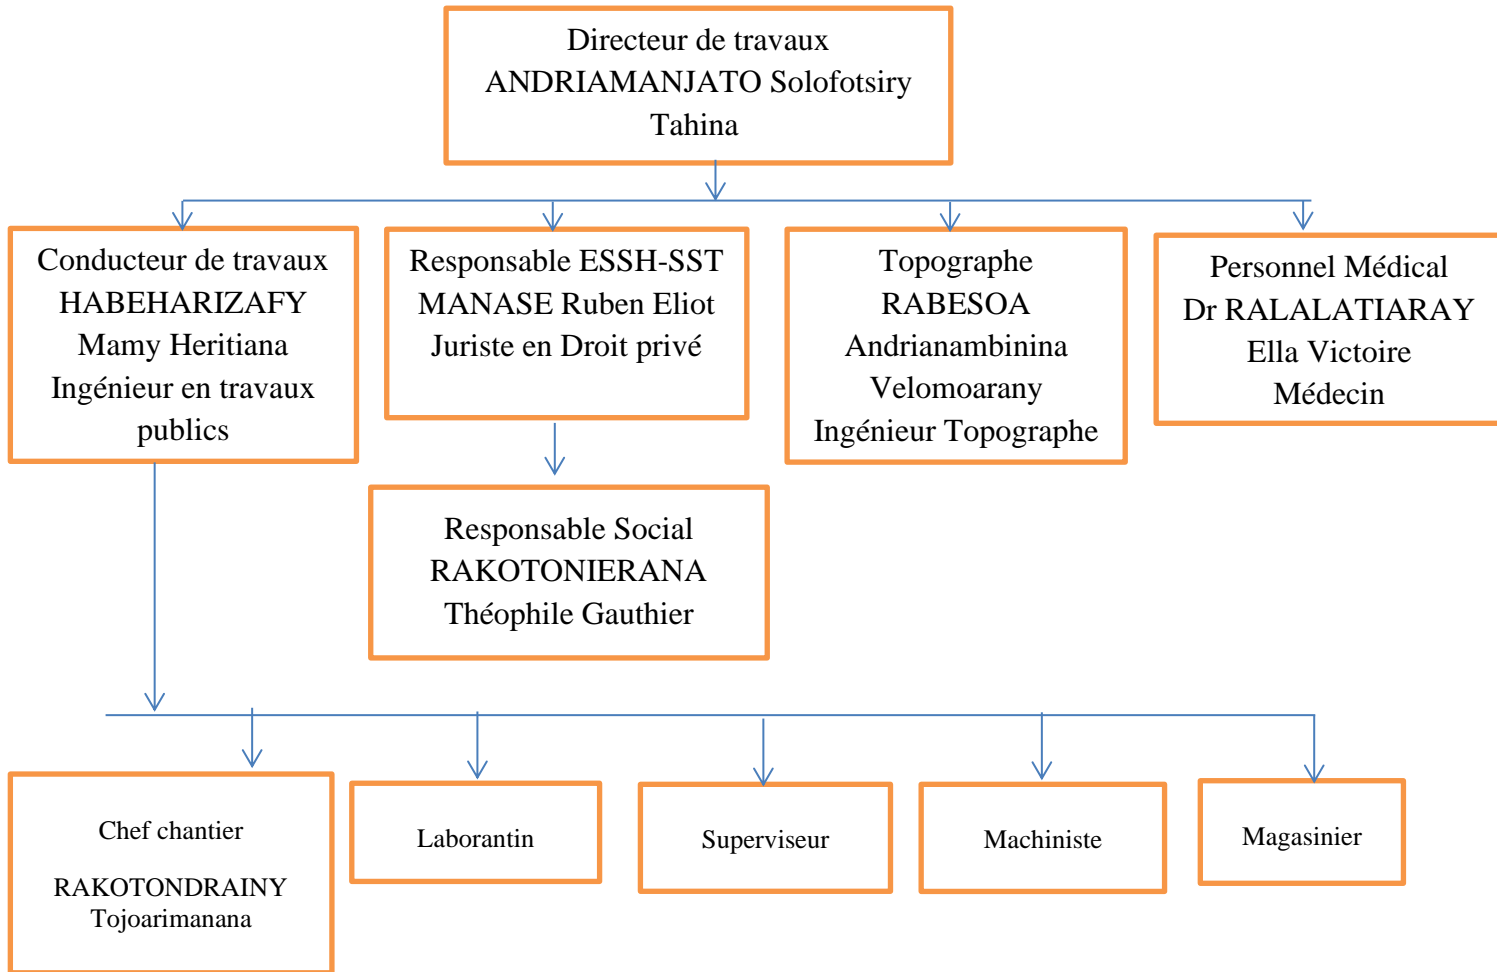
Directeur de travaux
ANDRIAMANJATO Solofotsiry
Tahina

Conducteur de travaux
HABEHARIZAFY
Mamy Heritiana
Ingénieur en travaux publics

Responsable ESSH-SST
MANASE Ruben Eliot
Juriste en Droit privé

Topographe
RABESOA
Andrianambinina
Velomoarany
Ingénieur Topographe

Personnel Médical
Dr RALALATIARAY
Ella Victoire
Médecin

Responsable Social
RAKOTONIERANA
Théophile Gauthier

Chef chantier

RAKOTONDRAINY
Tojoarimanana

Laborantin

Superviseur

Machiniste

Magasinier